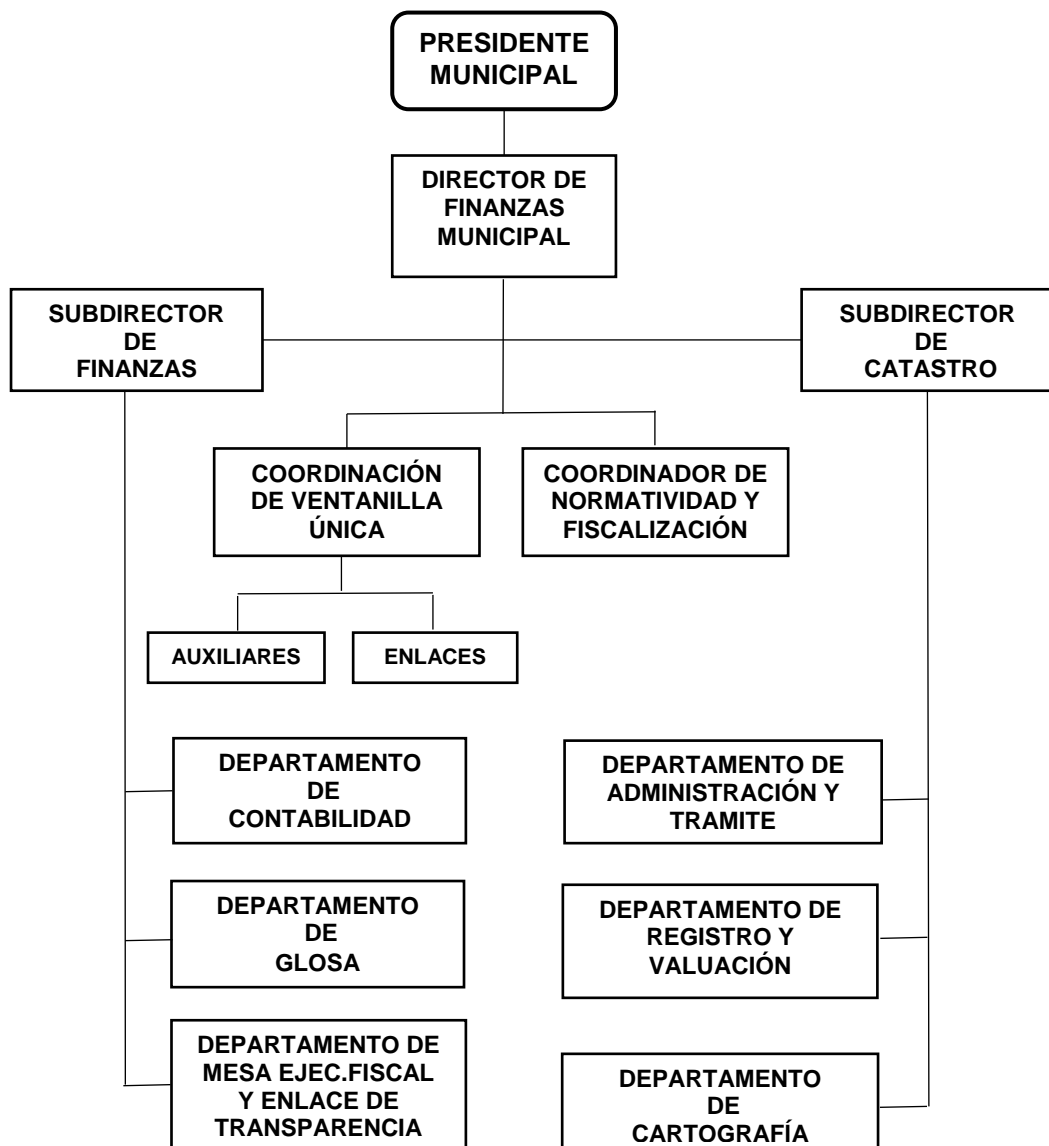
PRESIDENTE MUNICIPAL

DIRECTOR DE FINANZAS MUNICIPAL

SUBDIRECTOR DE FINANZAS

SUBDIRECTOR DE CATASTRO

COORDINACIÓN DE VENTANILLA ÚNICA

COORDINADOR DE NORMATIVIDAD Y FISCALIZACIÓN

AUXILIARES

ENLACES

DEPARTAMENTO DE CONTABILIDAD

DEPARTAMENTO DE GLOSA

DEPARTAMENTO DE MESA EJEC.FISCAL Y ENLACE DE TRANSPARENCIA

DEPARTAMENTO DE ADMINISTRACIÓN Y TRAMITE

DEPARTAMENTO DE REGISTRO Y VALUACIÓN

DEPARTAMENTO DE CARTOGRAFÍA